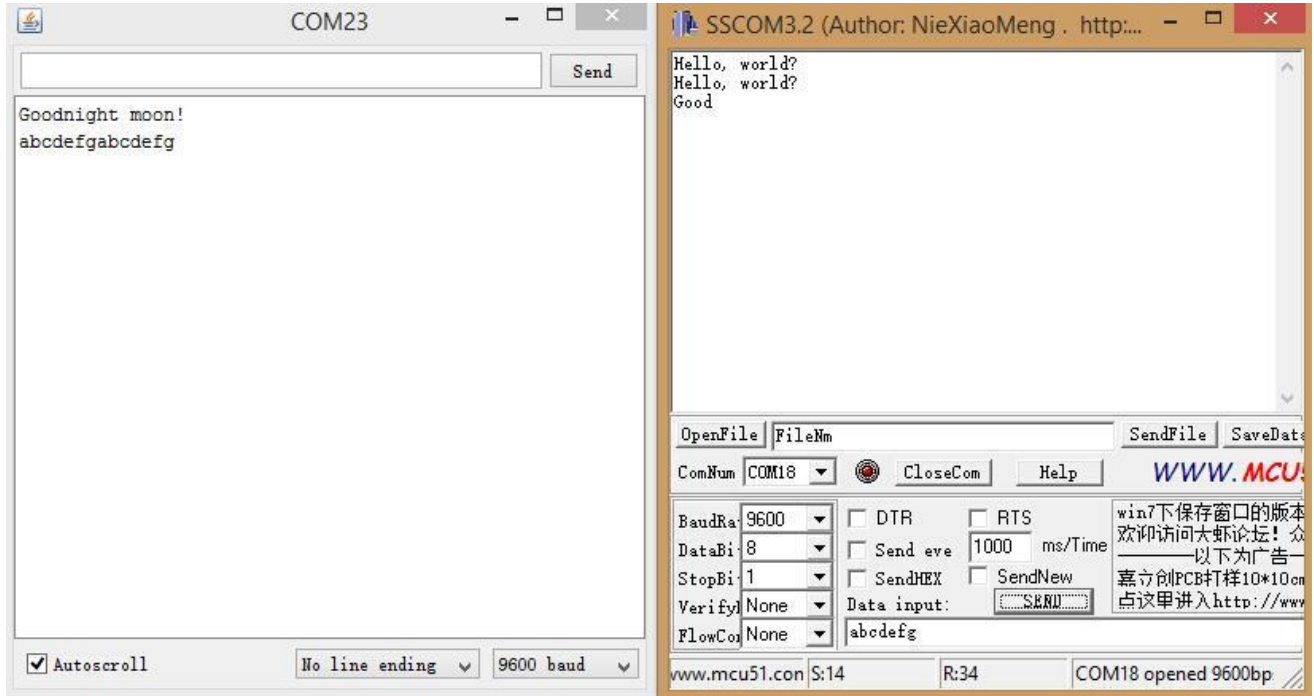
COM23

Send

Goodnight moon!
abcdefgabcdefg

Autoscroll
No line ending
9600 baud

SSCOM3.2 (Author: NieXiaoMeng . http:...

Hello, world?
Hello, world?
Good

OpenFile FileNm SendFile SaveDat
ComNum COM18 CloseCom Help WWW. MCU

BaudRa 9600
DataBi 8
StopBi 1
Verify None
FlowCo None

DTR RTS
Send eve 1000 ms/Time
SendHEX SendNew
Data input: SEND
abcdefg

win7下保存窗口的版本
欢迎访问大虾论坛！众
———以下为广告—
嘉立创PCB打样10*10cm
点这里进入http://www

www.mcu51.con S:14 R:34 COM18 opened 9600bp